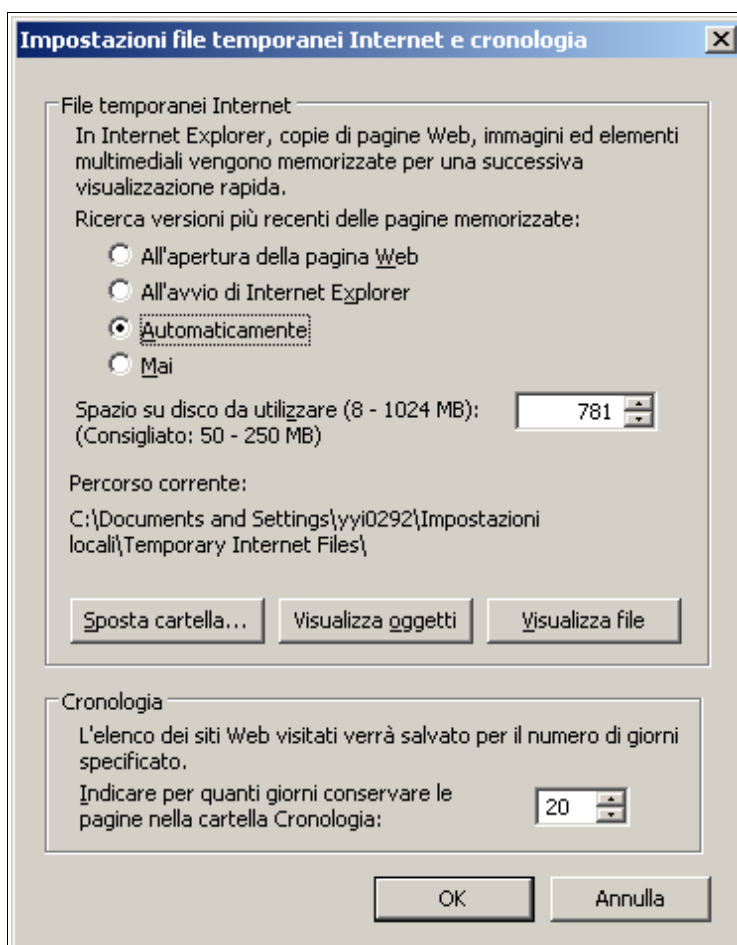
Impostazioni file temporanei Internet e cronologia

File temporanei Internet

In Internet Explorer, copie di pagine Web, immagini ed elementi multimediali vengono memorizzate per una successiva visualizzazione rapida.

Ricerca versioni più recenti delle pagine memorizzate:

All'apertura della pagina Web

All'avvio di Internet Explorer

Automaticamente

Mai

Spazio su disco da utilizzare (8 - 1024 MB):
(Consigliato: 50 - 250 MB)

781

Percorso corrente:

C:\Documents and Settings\yyi0292\Impostazioni locali\Temporary Internet Files\

Sposta cartella...

Visualizza oggetti

Visualizza file

Cronologia

L'elenco dei siti Web visitati verrà salvato per il numero di giorni specificato.

Indicare per quanti giorni conservare le pagine nella cartella Cronologia:

20

OK

Annulla